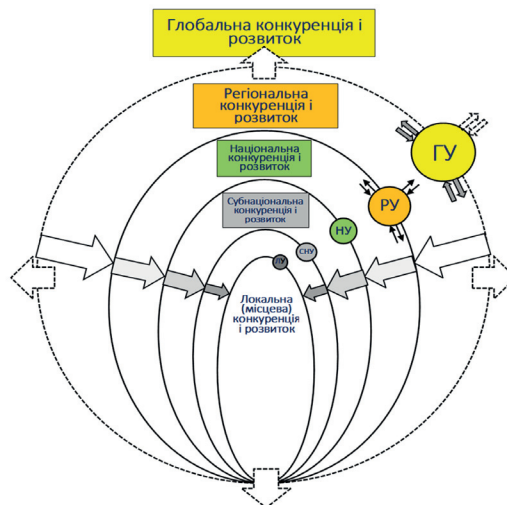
Глобальна конкуренція і розвиток

Регіональна конкуренція і розвиток

Національна конкуренція і розвиток

Субнаціональна конкуренція і розвиток

ГУ

РУ

НУ

СНУ

ЛУ

Локальна (місцева) конкуренція і розвиток